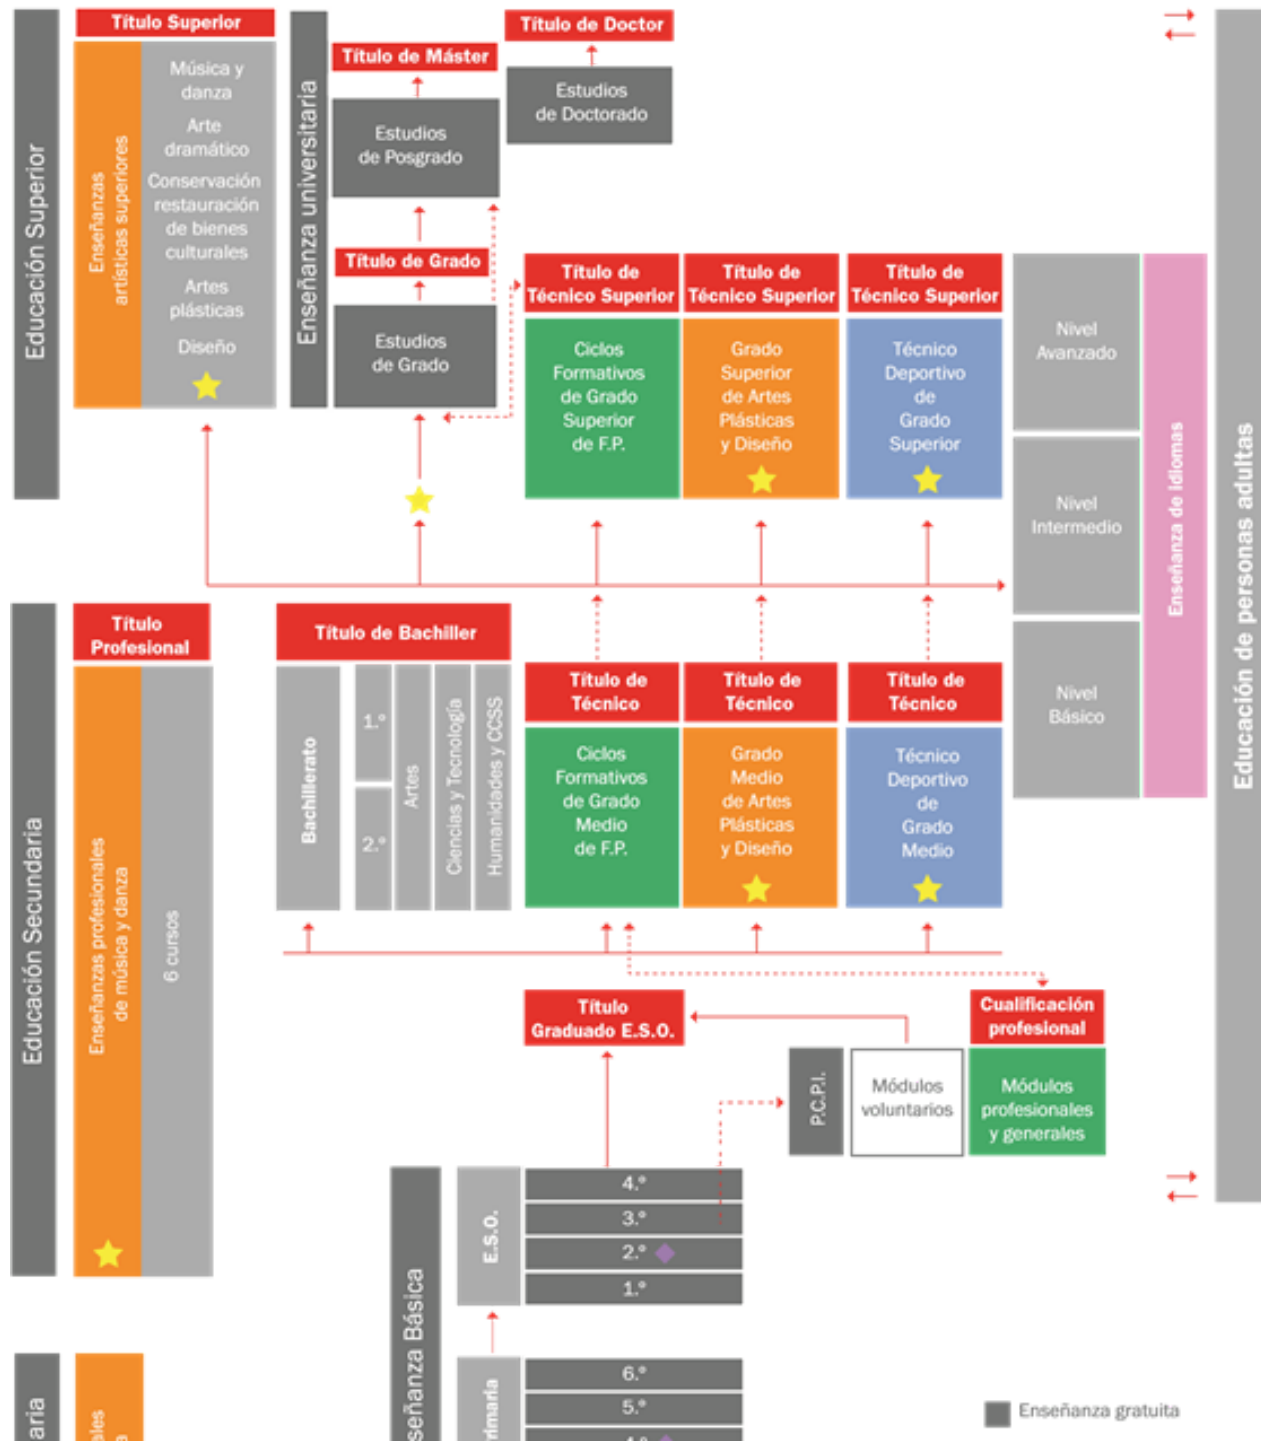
Educación Superior

Título Superior

Enseñanzas artísticas superiores

Música y danza

Arte dramático

Conservación restauración de bienes culturales

Artes plásticas

Diseño

Enseñanza universitaria

Título de Máster

Estudios de Posgrado

Título de Doctor

Estudios de Doctorado

Título de Grado

Estudios de Grado

Título de Técnico Superior

Ciclos Formativos de Grado Superior de F.P.

Título de Técnico Superior

Grado Superior de Artes Plásticas y Diseño

Título de Técnico Superior

Técnico Deportivo de Grado Superior

Nivel Avanzado

Nivel Intermedio

Nivel Básico

Enseñanza de idiomas

Educación de personas adultas

Educación Secundaria

Título Profesional

Enseñanzas profesionales de música y danza

6 cursos

Título de Bachiller

Bachillerato

1.º

2.º

Artes

Ciencias y Tecnología

Humanidades y CCSS

Título de Técnico

Ciclos Formativos de Grado Medio de F.P.

Título de Técnico

Grado Medio de Artes Plásticas y Diseño

Título de Técnico

Técnico Deportivo de Grado Medio

Título Graduado E.S.O.

Cualificación profesional

P.C.P.I.

Módulos voluntarios

Módulos profesionales y generales

Enseñanza Básica

E.S.O.

4.º

3.º

2.º

1.º

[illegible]imaria

6.º

5.º

4.º

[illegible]aria

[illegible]ales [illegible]a

Enseñanza gratuita